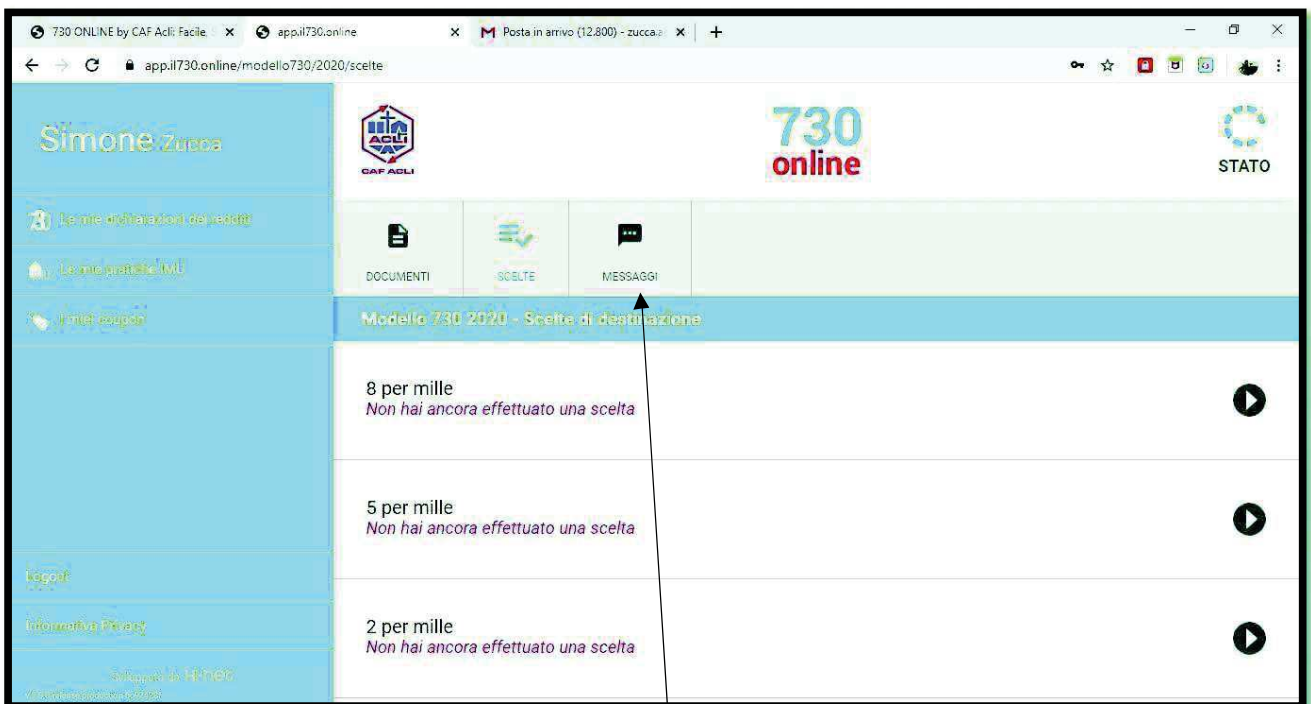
730 ONLINE by CAF Acli: Facile, × app.il730.online × Posta in arrivo (12.800) - zucca.a × +

app.il730.online/modello730/2020/scelte

Simone Zucca

Le mie dichiarazioni dei redditi

Le mie pratiche IMU

I miei coupon

Logout

Informativa Privacy

Sviluppato da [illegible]

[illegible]

ACLI
CAF ACLI

730
online

STATO

DOCUMENTI

SCELTE

MESSAGGI

Modello 730 2020 - Scelte di destinazione

8 per mille
Non hai ancora effettuato una scelta

5 per mille
Non hai ancora effettuato una scelta

2 per mille
Non hai ancora effettuato una scelta